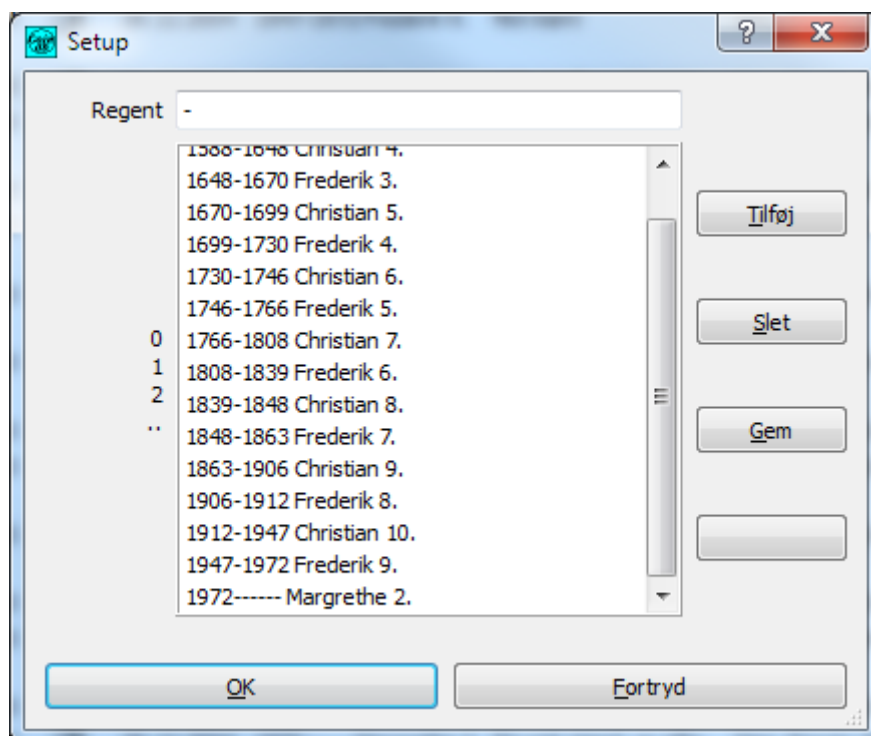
Setup

?

X

Regent -

1588-1648 Christian 4.
1648-1670 Frederik 3.
1670-1699 Christian 5.
1699-1730 Frederik 4.
1730-1746 Christian 6.
1746-1766 Frederik 5.
1766-1808 Christian 7.
1808-1839 Frederik 6.
1839-1848 Christian 8.
1848-1863 Frederik 7.
1863-1906 Christian 9.
1906-1912 Frederik 8.
1912-1947 Christian 10.
1947-1972 Frederik 9.
1972------ Margrethe 2.

0
1
2
..

Tilføj

Slet

Gem

OK

Fortryd